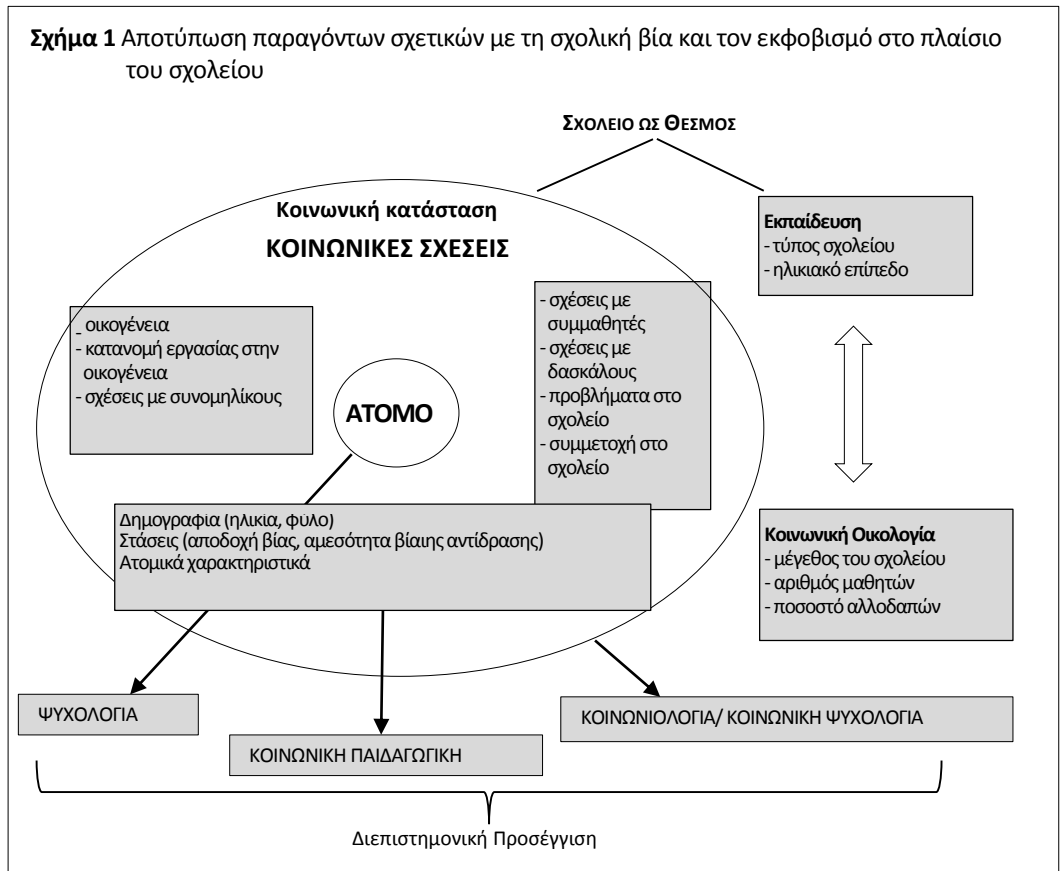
**Σχήμα 1** Αποτύπωση παραγόντων σχετικών με τη σχολική βία και τον εκφοβισμό στο πλαίσιο του σχολείου

ΣΧΟΛΕΙΟ ΩΣ ΘΕΣΜΟΣ

Κοινωνική κατάσταση

ΚΟΙΝΩΝΙΚΕΣ ΣΧΕΣΕΙΣ

Εκπαίδευση
- τύπος σχολείου
- ηλικιακό επίπεδο

_ οικογένεια
- κατανομή εργασίας στην οικογένεια
- σχέσεις με συνομηλίκους

- σχέσεις με συμμαθητές
- σχέσεις με δασκάλους
- προβλήματα στο σχολείο
- συμμετοχή στο σχολείο

ΑΤΟΜΟ

Δημογραφια (ηλικια, φυλο)
Στάσεις (αποδοχή βίας, αμεσότητα βίαιης αντίδρασης)
Ατομικά χαρακτηριστικά

Κοινωνική Οικολογία
- μέγεθος του σχολείου
- αριθμός μαθητών
- ποσοστό αλλοδαπών

ΨΥΧΟΛΟΓΙΑ

ΚΟΙΝΩΝΙΚΗ ΠΑΙΔΑΓΩΓΙΚΗ

ΚΟΙΝΩΝΙΟΛΟΓΙΑ/ ΚΟΙΝΩΝΙΚΗ ΨΥΧΟΛΟΓΙΑ

Διεπιστημονική Προσέγγιση